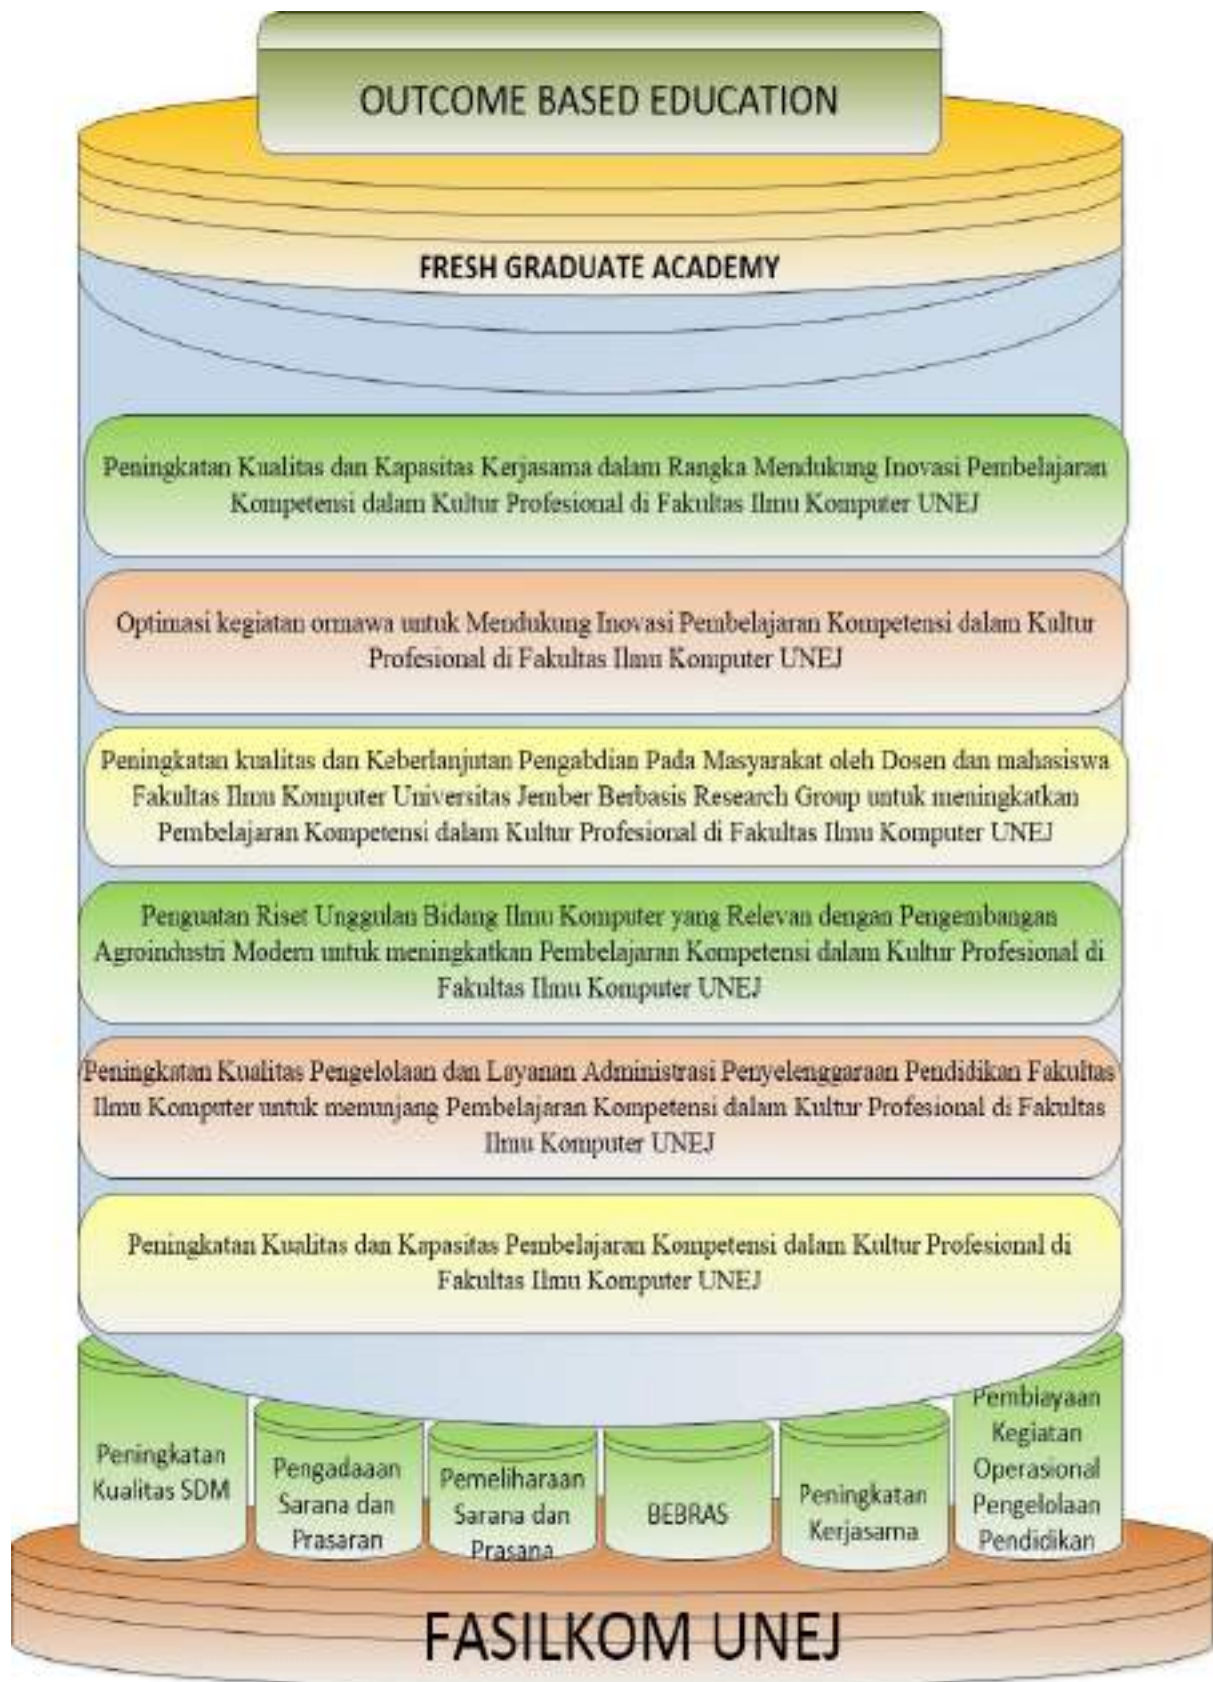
OUTCOME BASED EDUCATION

FRESH GRADUATE ACADEMY

Peningkatan Kualitas dan Kapasitas Kerjasama dalam Rangka Mendukung Inovasi Pembelajaran Kompetensi dalam Kultur Profesional di Fakultas Ilmu Komputer UNEJ

Optimasi kegiatan ormawa untuk Mendukung Inovasi Pembelajaran Kompetensi dalam Kultur Profesional di Fakultas Ilmu Komputer UNEJ

Peningkatan kualitas dan Keberlanjutan Pengabdian Pada Masyarakat oleh Dosen dan mahasiswa Fakultas Ilmu Komputer Universitas Jember Berbasis Research Group untuk meningkatkan Pembelajaran Kompetensi dalam Kultur Profesional di Fakultas Ilmu Komputer UNEJ

Penguatan Riset Unggulan Bidang Ilmu Komputer yang Relevan dengan Pengembangan Agroindustri Modern untuk meningkatkan Pembelajaran Kompetensi dalam Kultur Profesional di Fakultas Ilmu Komputer UNEJ

Peningkatan Kualitas Pengelolaan dan Layanan Administrasi Penyelenggaraan Pendidikan Fakultas Ilmu Komputer untuk menunjang Pembelajaran Kompetensi dalam Kultur Profesional di Fakultas Ilmu Komputer UNEJ

Peningkatan Kualitas dan Kapasitas Pembelajaran Kompetensi dalam Kultur Profesional di Fakultas Ilmu Komputer UNEJ

Peningkatan Kualitas SDM

Pengadaaan Sarana dan Prasaran

Pemeliharaan Sarana dan Prasana

BEBRAS

Peningkatan Kerjasama

Pembiayaan Kegiatan Operasional Pengelolaan Pendidikan

FASILKOM UNEJ